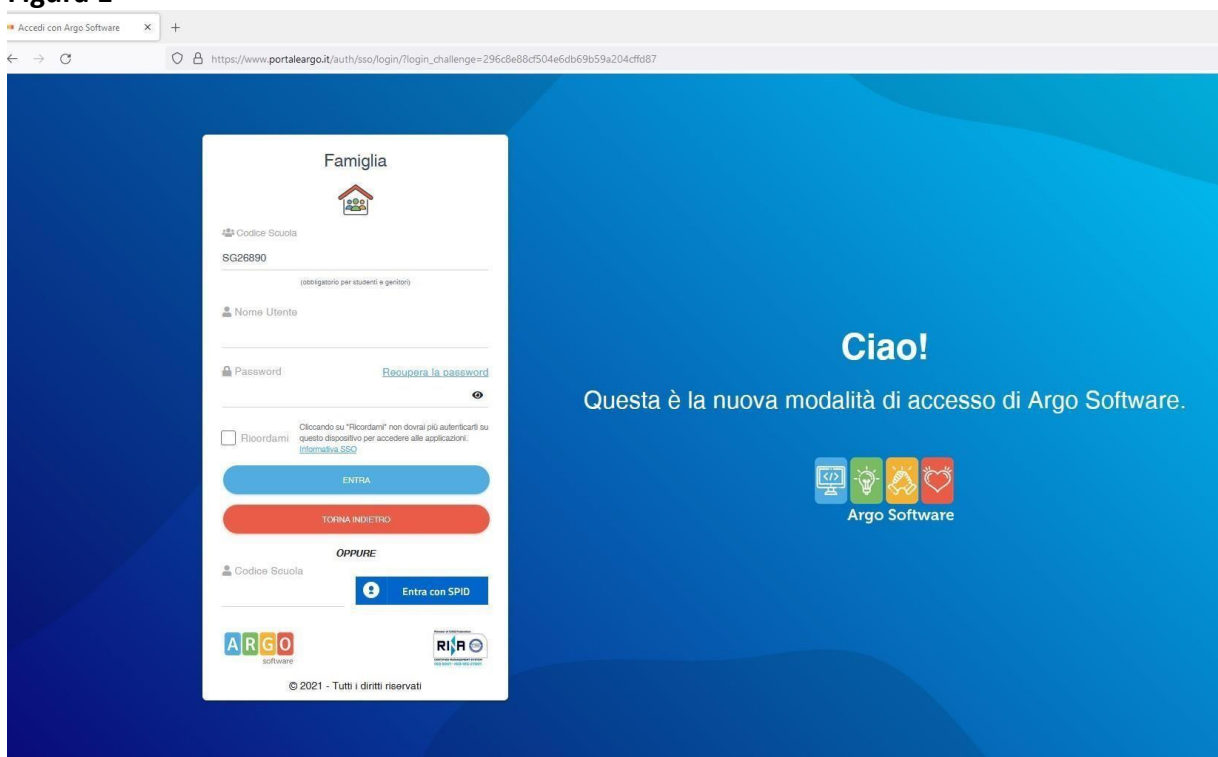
Figura 1

Accedi con Argo Software ×

https://www.portaleargo.it/auth/sso/login/?login_challenge=296c8e88cf504e6db69b59a204cffd87

Famiglia

Codice Scuola

SG26890

(obbligatorio per studenti e genitori)

Nome Utente

Password

Recupera la password

Riordami

Cliccando su "Ricordami" non dovrai più autenticarti su questo dispositivo per accedere alle applicazioni. Informativa SSO

ENTRA

TORNA INDIETRO

OPPURE

Codice Scuola

Entra con SPID

ARGO software

RINA

© 2021 - Tutti i diritti riservati

Ciao!

Questa è la nuova modalità di accesso di Argo Software.

Argo Software